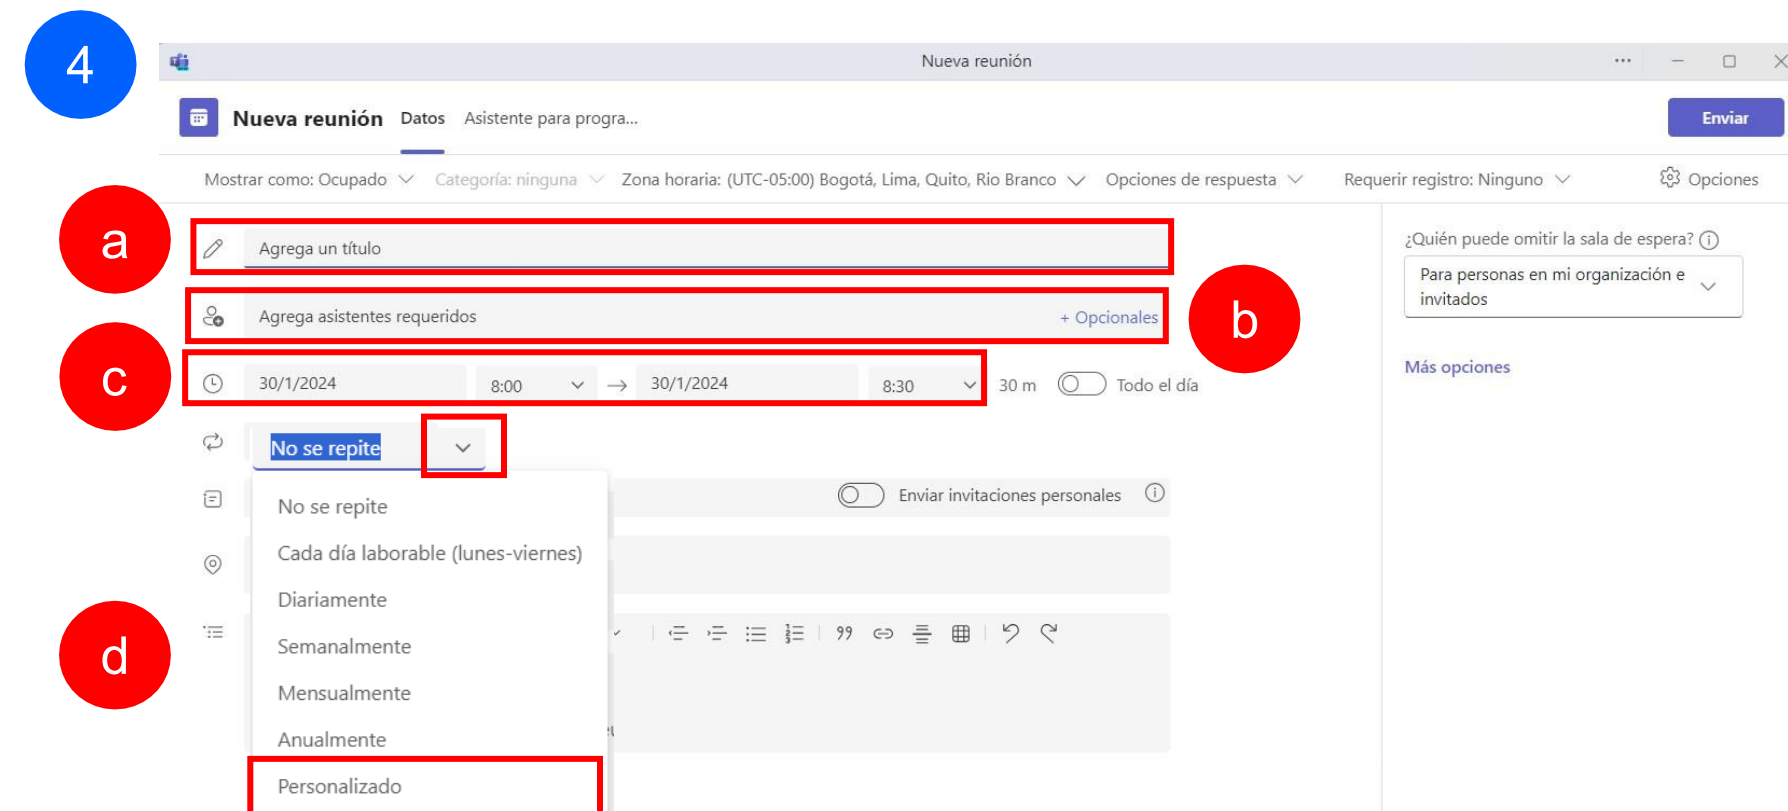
4

Nueva reunión

Nueva reunión Datos Asistente para progra...

Enviar

Mostrar como: Ocupado Categoría: ninguna Zona horaria: (UTC-05:00) Bogotá, Lima, Quito, Rio Branco Opciones de respuesta Requerir registro: Ninguno Opciones

a

Agrega un título

b

Agrega asistentes requeridos + Opcionales

c

30/1/2024 8:00 → 30/1/2024 8:30 30 m Todo el día

No se repite

Enviar invitaciones personales

No se repite
Cada día laborable (lunes-viernes)
Diariamente
Semanalmente
Mensualmente
Anualmente
Personalizado

d

¿Quién puede omitir la sala de espera?

Para personas en mi organización e invitados

Más opciones